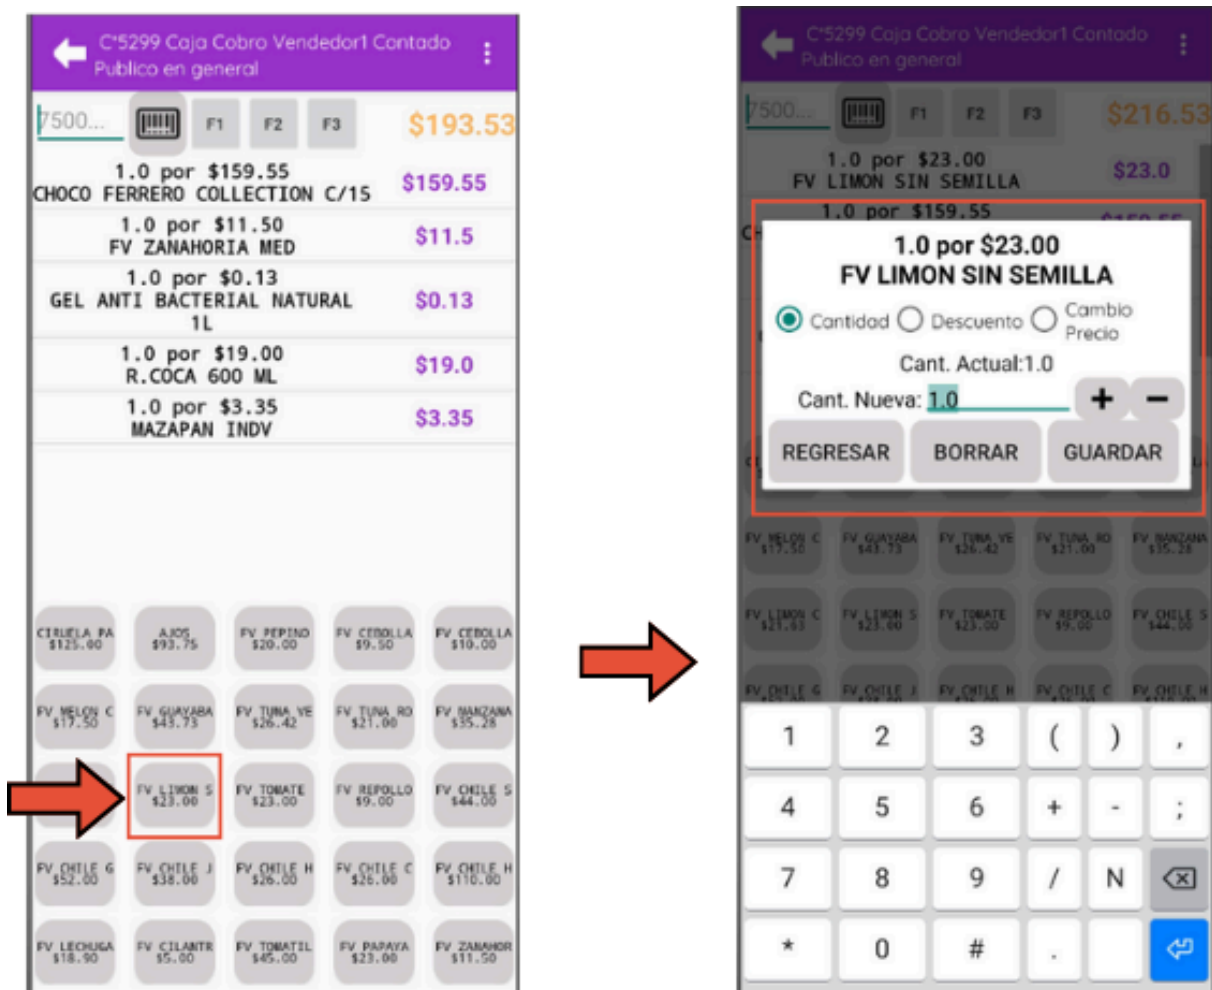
C°5299 Caja Cobro Vendedor1 Contado
Publico en general

7500...
F1 F2 F3
$193.53

1.0 por $159.55
CHOCO FERRERO COLLECTION C/15
$159.55

1.0 por $11.50
FV ZANAHORIA MED
$11.5

1.0 por $0.13
GEL ANTI BACTERIAL NATURAL 1L
$0.13

1.0 por $19.00
R.COCA 600 ML
$19.0

1.0 por $3.35
MAZAPAN INDV
$3.35

CIRUELA PA $125.00
AJOS $93.75
FV PEPINO $20.00
FV CEBOLLA $9.50
FV CEBOLLA $10.00
FV MELON C $17.50
FV GUAYABA $43.73
FV TUNA YE $26.42
FV TUNA RO $21.00
FV MANZANA $35.28
FV LIMON S $23.00
FV TOMATE $23.00
FV REPOLLO $9.00
FV CHILE S $44.00
FV CHILE G $52.00
FV CHILE J $38.00
FV CHILE H $26.00
FV CHILE C $26.00
FV CHILE H $110.00
FV LECHUGA $18.90
FV CILANTR $5.00
FV TOMATIL $45.00
FV PAPAYA $23.00
FV ZANAHOR $11.50

C°5299 Caja Cobro Vendedor1 Contado
Publico en general

7500...
F1 F2 F3
$216.53

1.0 por $23.00
FV LIMON SIN SEMILLA
$23.0
1.0 por $159.55

1.0 por $23.00
FV LIMON SIN SEMILLA
Cantidad Descuento Cambio Precio
Cant. Actual:1.0
Cant. Nueva: 1.0
+ −
REGRESAR BORRAR GUARDAR

FV MELON C $17.50
FV GUAYABA $43.73
FV TUNA YE $26.42
FV TUNA RO $21.00
FV MANZANA $35.28
FV LIMON C $21.63
FV LIMON S $23.00
FV TOMATE $23.00
FV REPOLLO $9.00
FV CHILE S $44.00
FV CHILE G
FV CHILE J
FV CHILE H
FV CHILE C
FV CHILE H

1 2 3 ( ) ,
4 5 6 + - ;
7 8 9 / N
* 0 # .